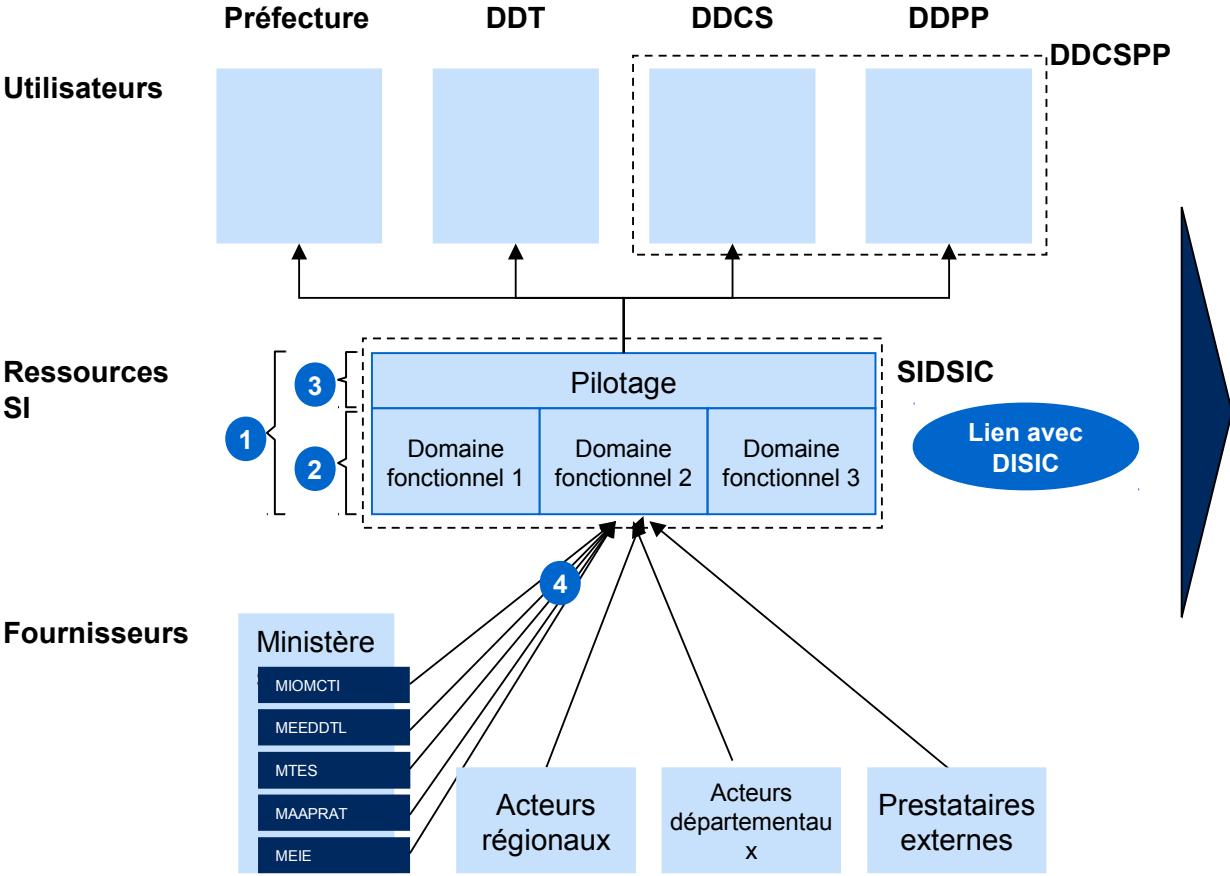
Préfecture DDT DDCS DDPP

DDCSPP

Utilisateurs

Ressources SI

SIDSIC

3

Pilotage

1

2

Domaine fonctionnel 1

Domaine fonctionnel 2

Domaine fonctionnel 3

Lien avec DISIC

4

Fournisseurs

Ministère

MIOMCTI

MEEDDTL

MTES

MAAPRAT

MEIE

Acteurs régionaux

Acteurs départementau x

Prestataires externes